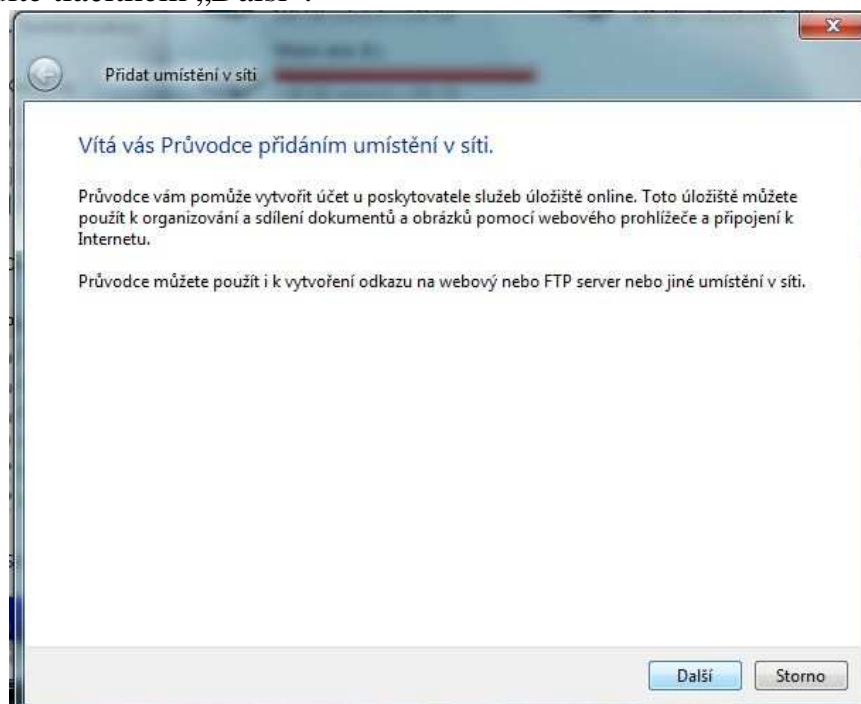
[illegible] tlačítkem „Další".

Přidat umístění v síti

Vítá vás Průvodce přidáním umístění v síti.

Průvodce vám pomůže vytvořit účet u poskytovatele služeb úložiště online. Toto úložiště můžete použít k organizování a sdílení dokumentů a obrázků pomocí webového prohlížeče a připojení k Internetu.

Průvodce můžete použít i k vytvoření odkazu na webový nebo FTP server nebo jiné umístění v síti.

Další
Storno